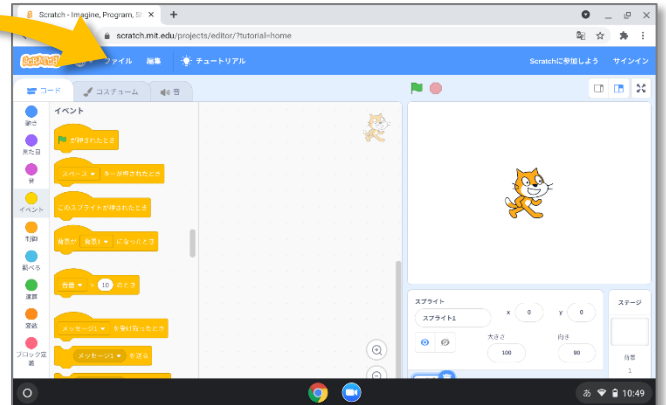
Scratch - Imagine, Program, Sh ×
+
scratch.mit.edu/projects/editor/?tutorial=home
ファイル
編集
チュートリアル
Scratchに参加しよう
サインイン
コード
コスチューム
音
動き
見た目
音
イベント
制御
調べる
演算
変数
ブロック定義
イベント
が押されたとき
スペース ▾ キーが押されたとき
このスプライトが押されたとき
背景が 背景1 ▾ になったとき
音量 ▾ > 10 のとき
メッセージ1 ▾ を受け取ったとき
メッセージ1 ▾ を送る
スプライト
スプライト1
x 0
y 0
大きさ
100
向き
90
ステージ
背景
1
10:49